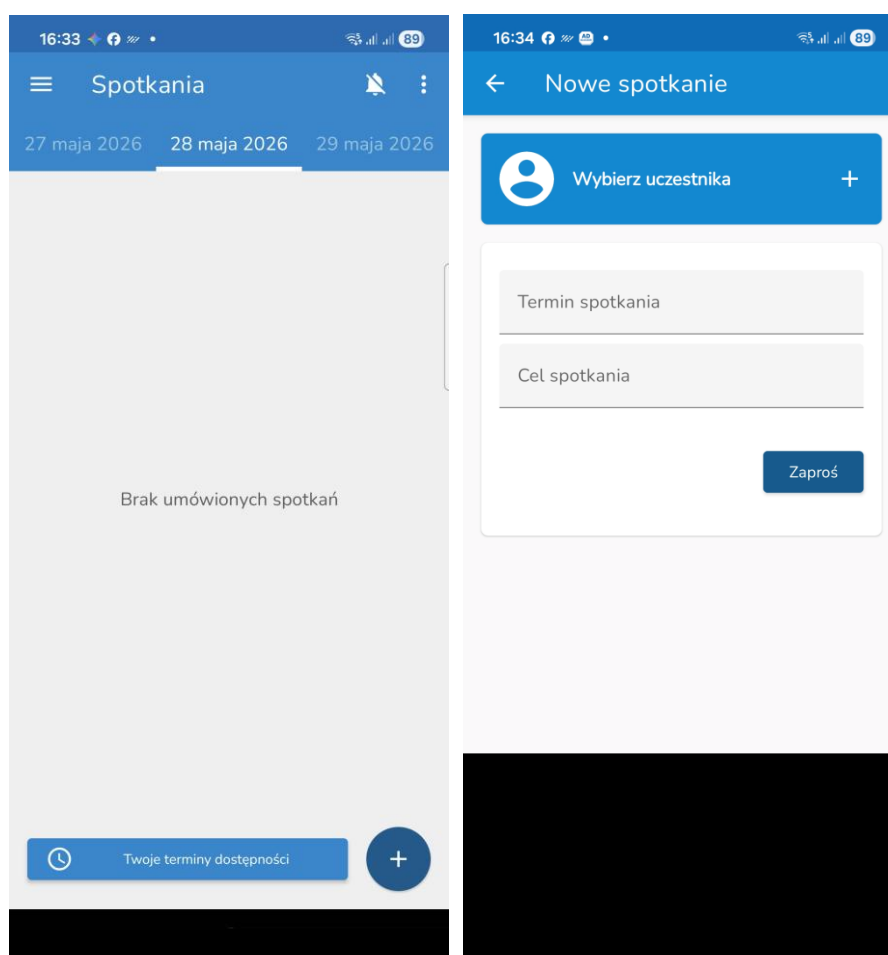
16:33 89

Spotkania

27 maja 2026 28 maja 2026 29 maja 2026

Brak umówionych spotkań

Twoje terminy dostępności

+

16:34 89

Nowe spotkanie

Wybierz uczestnika +

Termin spotkania

Cel spotkania

Zaproś